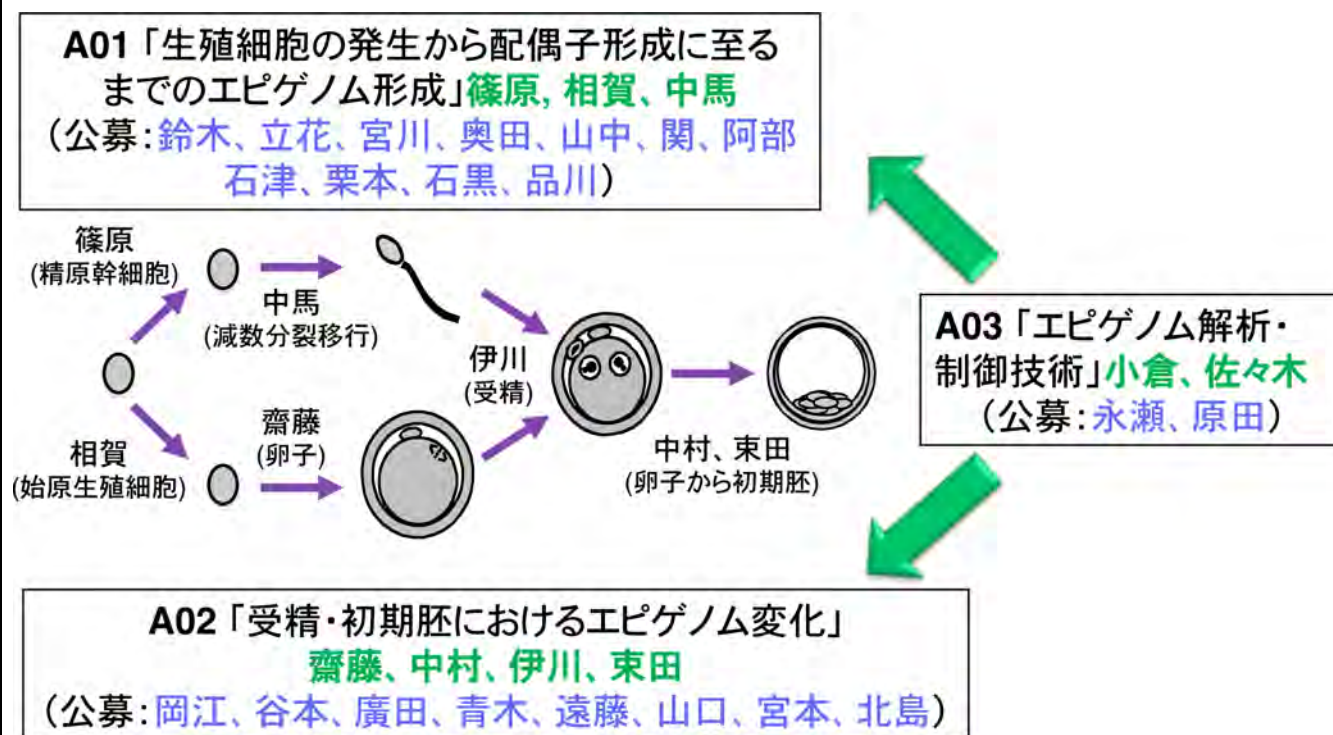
A01「生殖細胞の発生から配偶子形成に至るまでのエピゲノム形成」篠原, 相賀、中馬
（公募：鈴木、立花、宮川、奥田、山中、関、阿部 石津、栗本、石黒、品川）

篠原
(精原幹細胞)

中馬
(減数分裂移行)

伊川
(受精)

相賀
(始原生殖細胞)

齋藤
(卵子)

中村、東田
(卵子から初期胚)

A03「エピゲノム解析・制御技術」小倉、佐々木
（公募：永瀬、原田）

A02「受精・初期胚におけるエピゲノム変化」
齋藤、中村、伊川、東田
（公募：岡江、谷本、廣田、青木、遠藤、山口、宮本、北島）